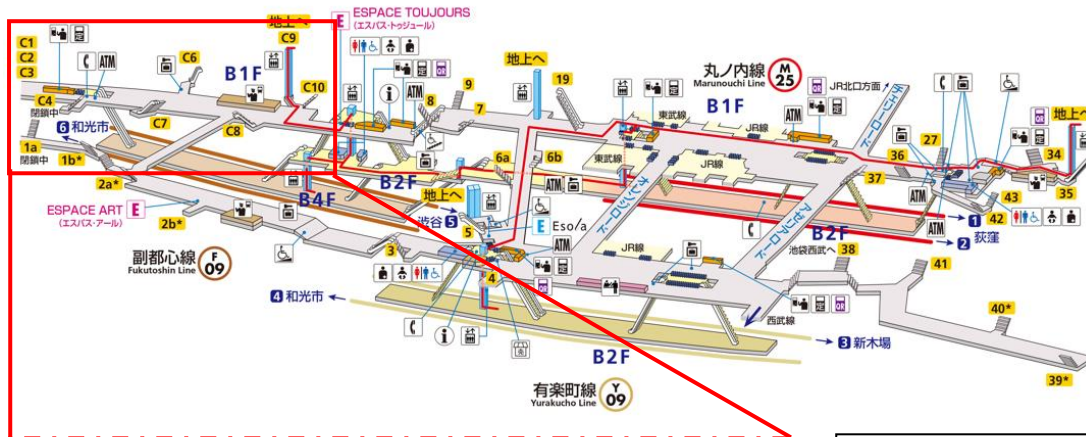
地上へ
C9
E ESPACE TOUJOURS
(エスパス・トゥジュール)
C1
C2
C3
ATM
C6
B1F
C10
C4
閉鎖中
6 和光市
C7
C8
1a
閉鎖中
1b*
地上へ
19
9
ATM
8
7
丸ノ内線
M 25
Marunouchi Line
JR北口方面
B1F
東武線
JR線
ATM
27
36
34
35
43
42
6a
6b
B2F
東武線
JR線
ATM
ATM
37
ATM
1 荻窪
B4F
2a*
地上へ
渋谷 5
ESPACE ART E
(エスパス・アール)
2b*
5
E Eso/a
JR線
B2F
池袋西武へ
38
2 荻窪
41
3
副都心線
F 09
Fukutoshin Line
4 和光市
4
西武線
40*
3 新木場
B2F
有楽町線
Y 09
Yurakucho Line
39*